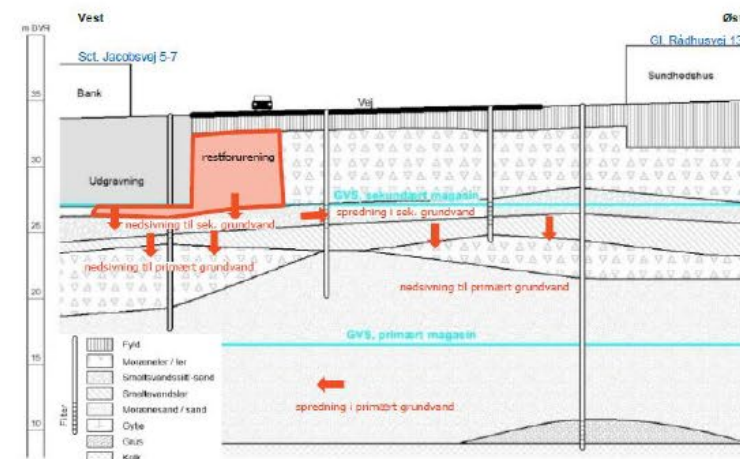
m DVR

Vest

Øs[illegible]

Sct. Jacobsvej 5-7

Gl. Rådhusvej 1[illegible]

Bank

Sundhedshus

Vej

35

30

25

20

15

10

restforurening

Udgravning

GVS, sekundært magasin

nedsivning til sek. grundvand

spredning i sek. grundvand

nedsivning til primært grundvand

nedsivning til primært grundvand

GVS, primært magasin

spredning i primært grundvand

Fyld

Moræneler / ler

Smeltevandssilt-sand

Smeltevandsler

Morænesand / sand

Gytje

Grus

Kalk

Filter